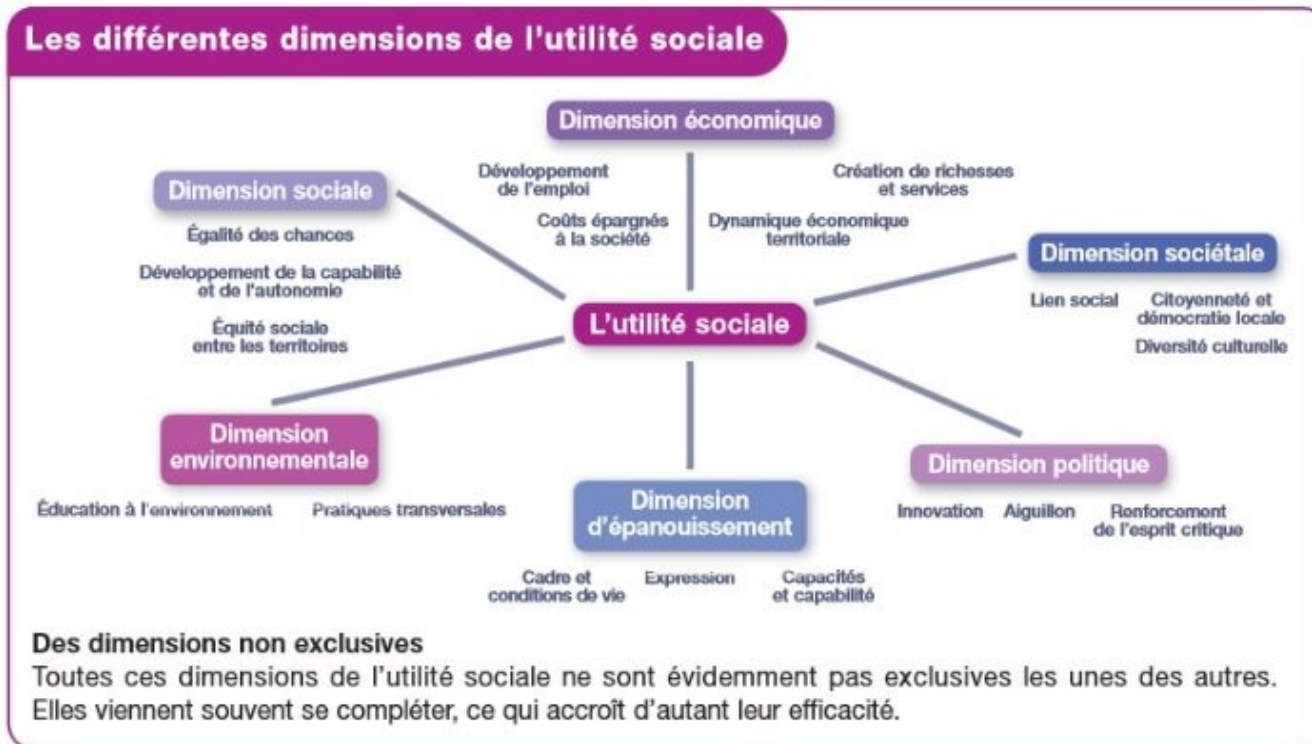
Les différentes dimensions de l'utilité sociale

Dimension économique

Développement de l'emploi

Coûts épargnés à la société

Création de richesses et services

Dynamique économique territoriale

Dimension sociale

Égalité des chances

Développement de la capabilité et de l'autonomie

Équité sociale entre les territoires

Dimension sociétale

Lien social

Citoyenneté et démocratie locale

Diversité culturelle

L'utilité sociale

Dimension environnementale

Éducation à l'environnement

Pratiques transversales

Dimension d'épanouissement

Cadre et conditions de vie

Expression

Capacités et capabilité

Dimension politique

Innovation

Aiguillon

Renforcement de l'esprit critique

Des dimensions non exclusives

Toutes ces dimensions de l'utilité sociale ne sont évidemment pas exclusives les unes des autres. Elles viennent souvent se compléter, ce qui accroît d'autant leur efficacité.